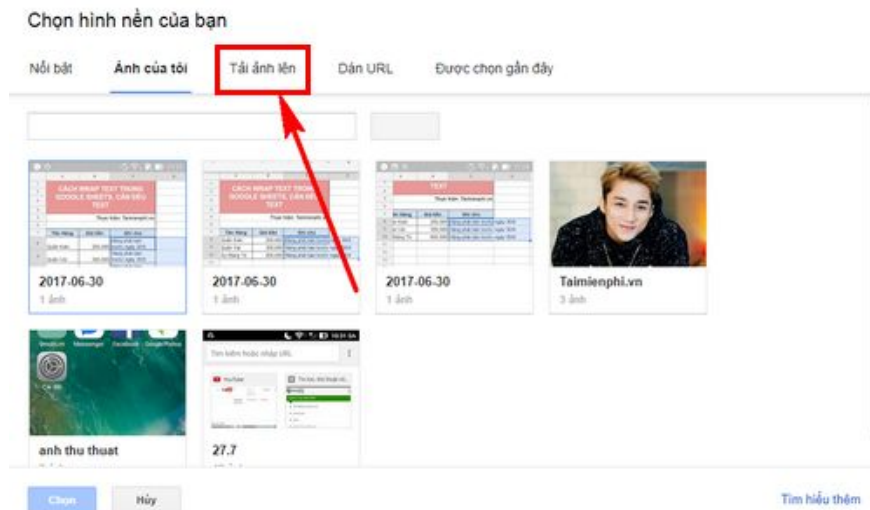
Chọn hình nền của bạn

Nổi bật

Ảnh của tôi

Tải ảnh lên

Dán URL

Được chọn gần đây

CÁCH WRAP TEXT TRONG GOOGLE SHEETS, CĂN ĐỀU TEXT

2017-06-30

1 ảnh

CÁCH WRAP TEXT TRONG GOOGLE SHEETS, CĂN ĐỀU TEXT

2017-06-30

1 ảnh

TEXT

2017-06-30

1 ảnh

Taimienphi.vn

3 ảnh

anh thu thuat

27.7

Chọn

Hủy

Tìm hiểu thêm